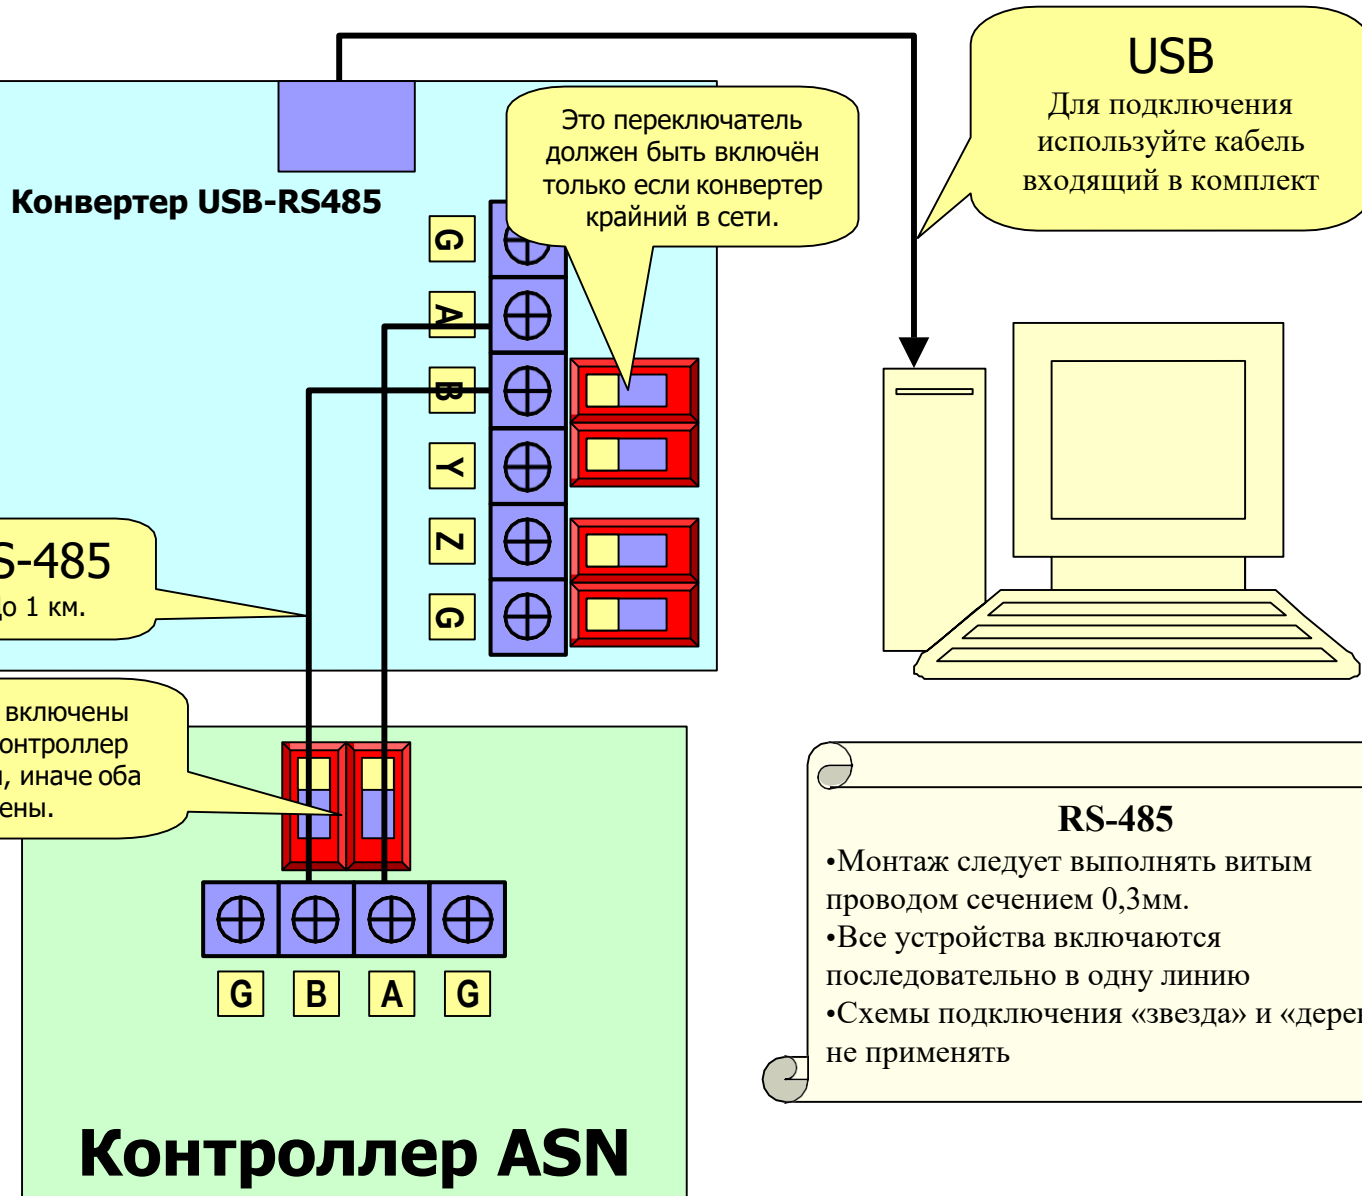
USB
Для подключения используйте кабель входящий в комплект

Это переключатель должен быть включён только если конвертер крайний в сети.

Конвертер USB-RS485

G
A
B
Y
Z
G

S-485
до 1 км.

включены
онтроллер
, иначе оба
ены.

G B A G

Контроллер ASN

RS-485
•Монтаж следует выполнять витым проводом сечением 0,3мм.
•Все устройства включаются последовательно в одну линию
•Схемы подключения «звезда» и «дере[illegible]
не применять